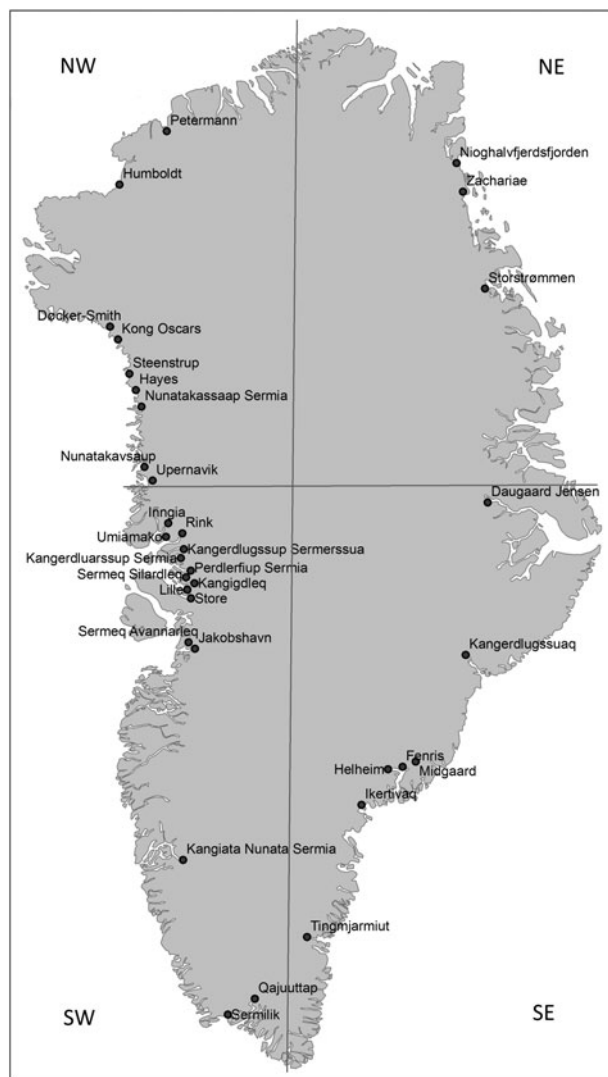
NW

NE

Petermann

Nioghalvfjerdsfjorden

Humboldt

Zachariae

Storstrømmen

Docker-Smith

Kong Oscars

Steenstrup

Hayes

Nunatakassaap Sermia

Nunatakavsaup

Upernavik

Daugaard Jensen

Inngia

Rink

Umiamako

Kangerdluarssup Sermia

Kangerdlugssup Sermerssua

Perdlerfiup Sermia

Sermeq Silardleq

Kangigdleq

Lille

Store

Sermeq Avannarleq

Jakobshavn

Kangerdlugssuaq

Fenris

Helheim

Midgaard

Ikertivaq

Kangiata Nunata Sermia

Tingmjarmiut

Qajuuttap

Sermilik

SW

SE